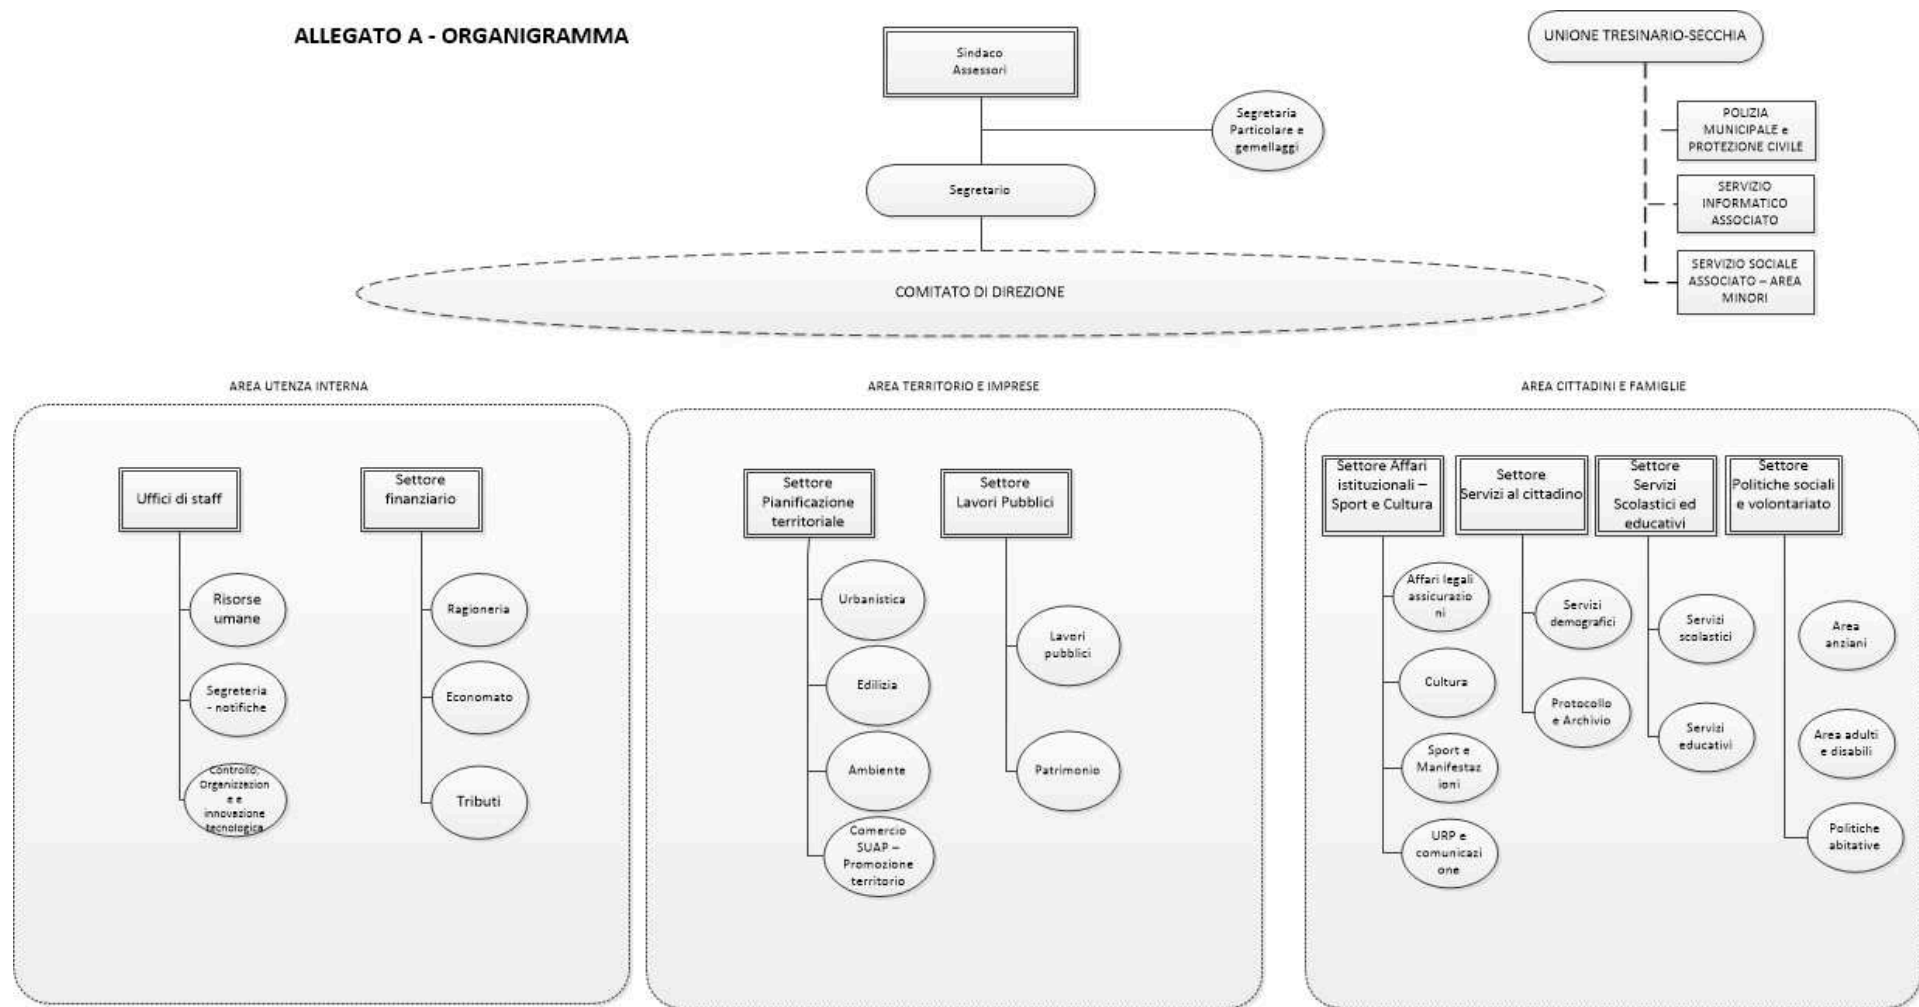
ALLEGATO A - ORGANIGRAMMA

Sindaco
Assessori

Segretaria Particolare e gemellaggi

Segretario

COMITATO DI DIREZIONE

UNIONE TRESINARIO-SECCHIA

POLIZIA MUNICIPALE e PROTEZIONE CIVILE

SERVIZIO INFORMATICO ASSOCIATO

SERVIZIO SOCIALE ASSOCIATO – AREA MINORI

AREA UTENZA INTERNA

Uffici di staff

Risorse umane

Segreteria - notifiche

Controllo, Organizzazione e innovazione tecnologica

Settore finanziario

Ragioneria

Economato

Tributi

AREA TERRITORIO E IMPRESE

Settore Pianificazione territoriale

Urbanistica

Edilizia

Ambiente

Commercio SUAP – Promozione territorio

Settore Lavori Pubblici

Lavori pubblici

Patrimonio

AREA CITTADINI E FAMIGLIE

Settore Affari istituzionali – Sport e Cultura

Affari legali assicurazioni

Cultura

Sport e Manifestazioni

URP e comunicazione

Settore Servizi al cittadino

Servizi demografici

Protocollo e Archivio

Settore Servizi Scolastici ed educativi

Servizi scolastici

Servizi educativi

Settore Politiche sociali e volontariato

Area anziani

Area adulti e disabili

Politiche abitative